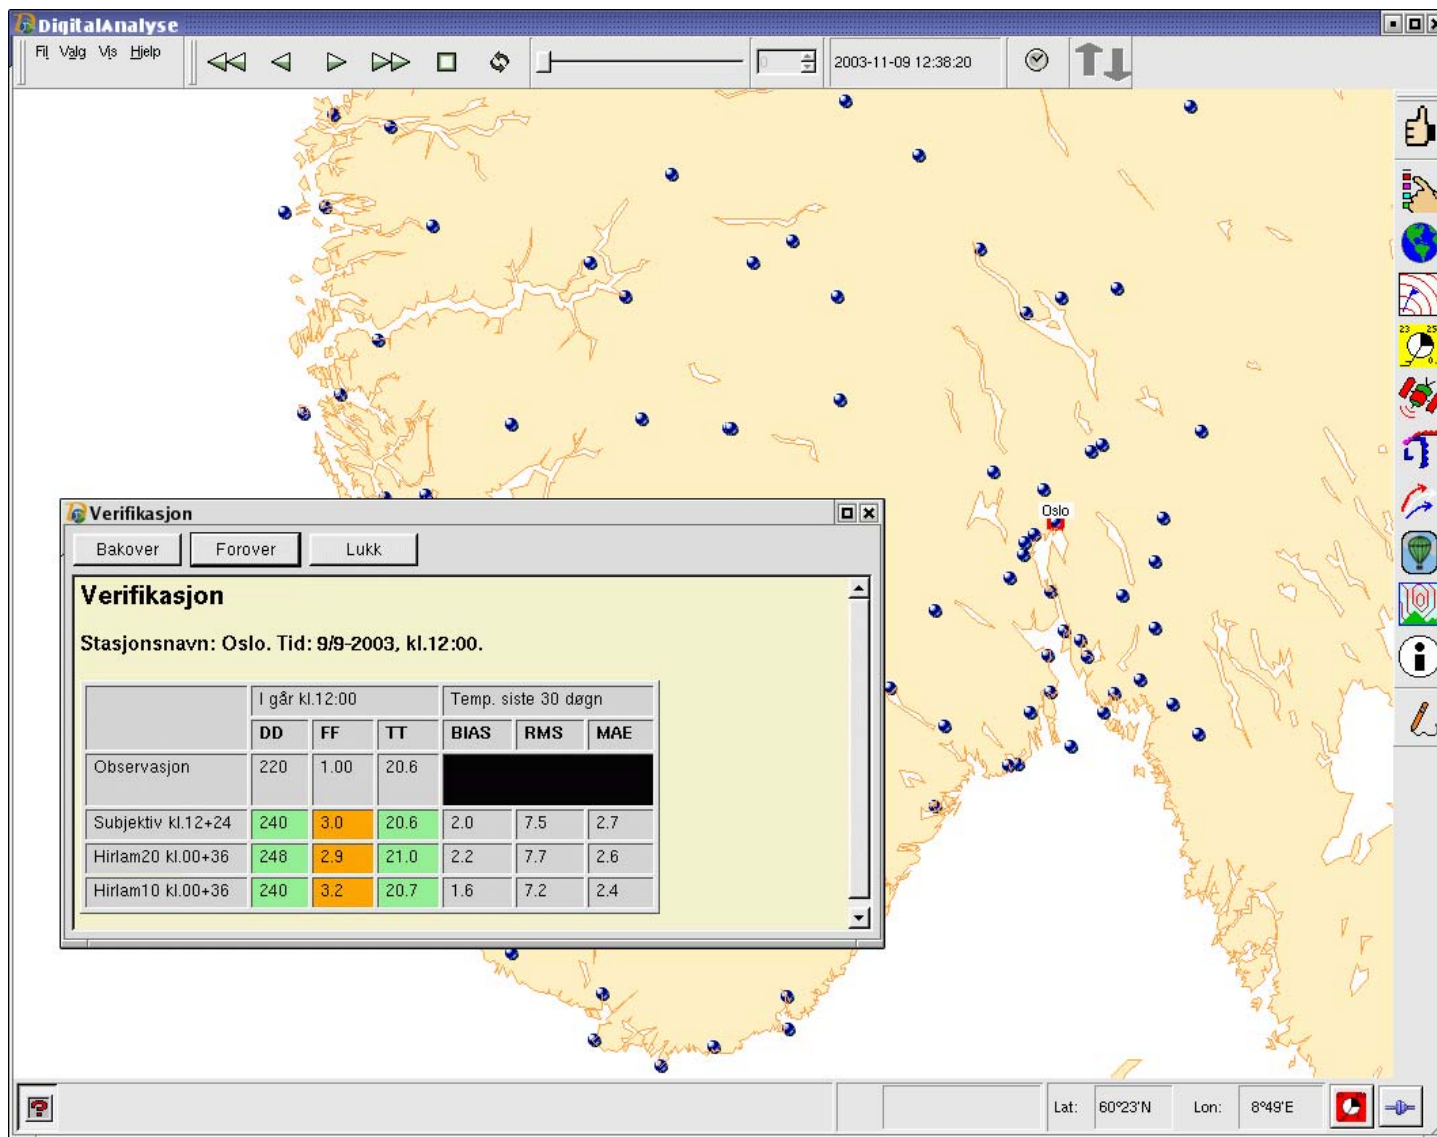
DigitalAnalyse

Fil Valg Vis Hjelp

2003-11-09 12:38:20

Oslo

Verifikasjon

Bakover Forover Lukk

Verifikasjon

Stasjonsnavn: Oslo. Tid: 9/9-2003, kl.12:00.

| | I går kl.12:00 | | | Temp. siste 30 døgn | | |
|---|---|---|---|---|---|---|
| | DD | FF | TT | BIAS | RMS | MAE |
| Observasjon | 220 | 1.00 | 20.6 | | | |
| Subjektiv kl.12+24 | 240 | 3.0 | 20.6 | 2.0 | 7.5 | 2.7 |
| Hirlam20 kl.00+36 | 248 | 2.9 | 21.0 | 2.2 | 7.7 | 2.6 |
| Hirlam10 kl.00+36 | 240 | 3.2 | 20.7 | 1.6 | 7.2 | 2.4 |

Lat: 60°23'N Lon: 8°49'E